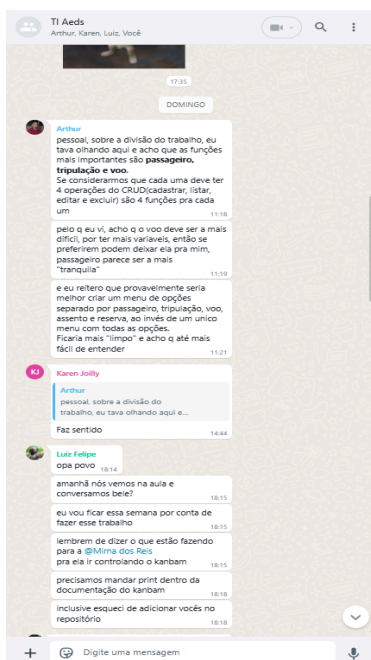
TI Aeds
Arthur, Karen, Luiz, Você

17:35

DOMINGO

Arthur
pessoal, sobre a divisão do trabalho, eu tava olhando aqui e acho que as funções mais importantes são **passageiro, tripulação e voo.**
Se considerarmos que cada uma deve ter 4 operações do CRUD(cadastrar, listar, editar e excluir) são 4 funções pra cada um
11:18

pelo q eu vi, acho q o voo deve ser a mais difícil, por ter mais variaveis, então se preferirem podem deixar ela pra mim, passageiro parece ser a mais "tranquila"
11:19

e eu reitero que provavelmente seria melhor criar um menu de opções separado por passageiro, tripulação, voo, assento e reserva, ao invés de um unico menu com todas as opções.
Ficaria mais "limpo" e acho q até mais fácil de entender
11:21

KJ
Karen Joilly
Arthur
pessoal, sobre a divisão do trabalho, eu tava olhando aqui e...
Faz sentido
14:44

Luiz Felipe
opa povo
18:14

amanhã nós vemos na aula e conversamos bele?
18:15

eu vou ficar essa semana por conta de fazer esse trabalho
18:15

lembrem de dizer o que estão fazendo para a @Mirna dos Reis pra ela ir controlando o kanbam
18:15

precisamos mandar print dentro da documentação do kanbam
18:18

inclusive esqueci de adicionar vocês no repositório
18:18

Digite uma mensagem